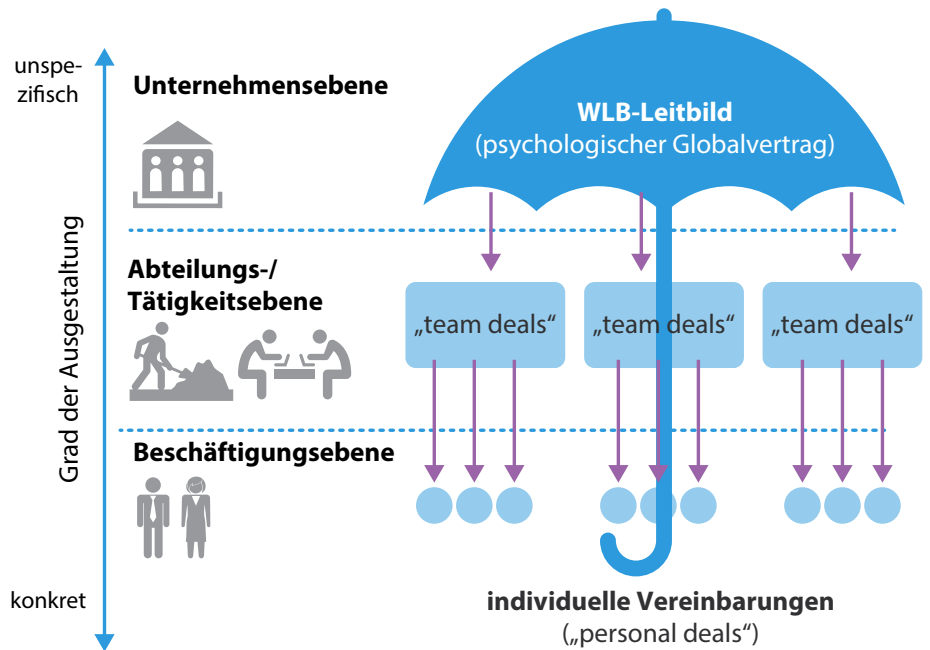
unspezifisch

Grad der Ausgestaltung

konkret

Unternehmensebene

WLB-Leitbild
(psychologischer Globalvertrag)

Abteilungs-/
Tätigkeitsebene

„team deals"

„team deals"

„team deals"

Beschäftigungsebene

individuelle Vereinbarungen
(„personal deals")